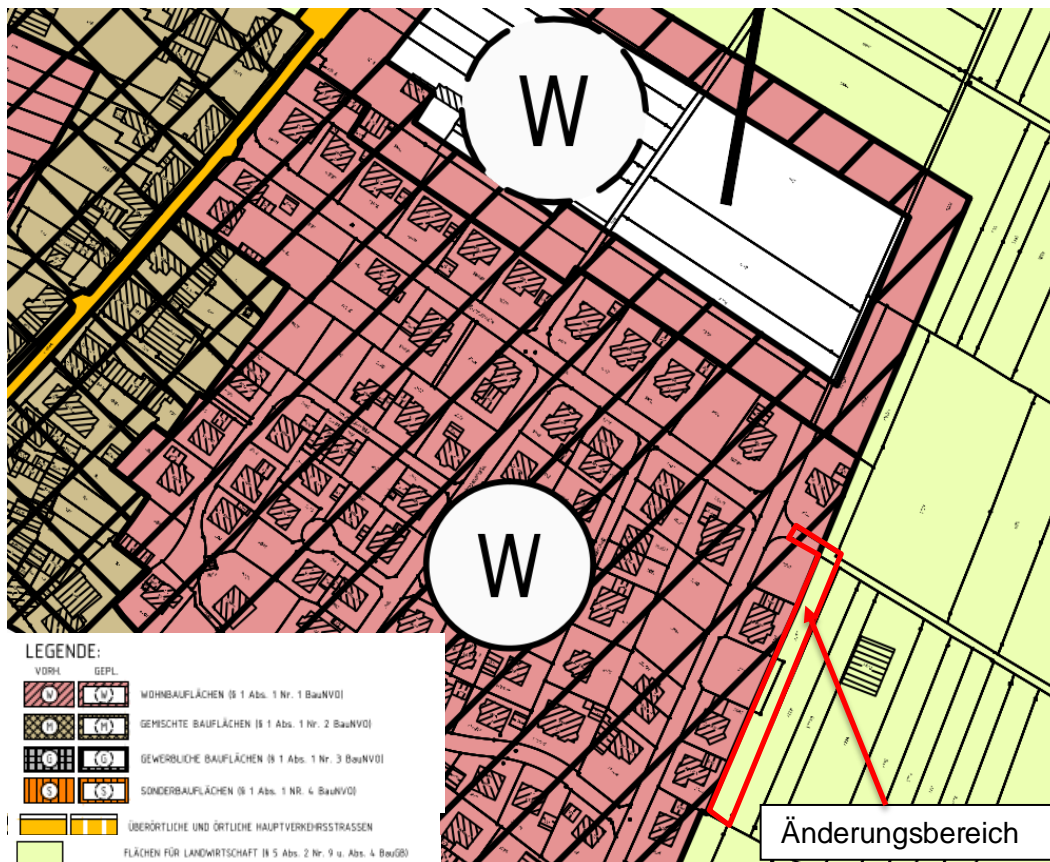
W

W

LEGENDE:
VORH. GEPL.
W (W) WOHNBAUFLÄCHEN (§ 1 Abs. 1 Nr. 1 BauNVO)
M (M) GEMISCHTE BAUFLÄCHEN (§ 1 Abs. 1 Nr. 2 BauNVO)
G (G) GEWERBLICHE BAUFLÄCHEN (§ 1 Abs. 1 Nr. 3 BauNVO)
S (S) SONDERBAUFLÄCHEN (§ 1 Abs. 1 NR. 4 BauNVO)
ÜBERÖRTLICHE UND ÖRTLICHE HAUPTVERKEHRSSTRASSEN
FLÄCHEN FÜR LANDWIRTSCHAFT (§ 5 Abs. 2 Nr. 9 u. Abs. 4 BauGB)

Änderungsbereich